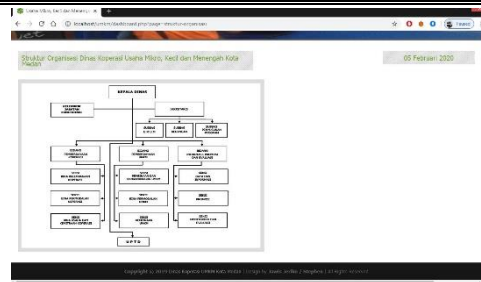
Usaha Mikro, Kecil dan Menengah ×

localhost/umkm/dashboard.php?page=struktur-organisasi

Struktur Organisasi Dinas Koperasi Usaha Mikro, Kecil dan Menengah Kota Medan

05 Februari 2020

KEPALA DINAS

SEKRETARIS

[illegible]

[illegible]

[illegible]

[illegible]

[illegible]

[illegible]

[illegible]

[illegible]

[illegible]

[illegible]

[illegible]

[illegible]

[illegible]

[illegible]

U P T D

Copyright © 2019 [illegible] | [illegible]